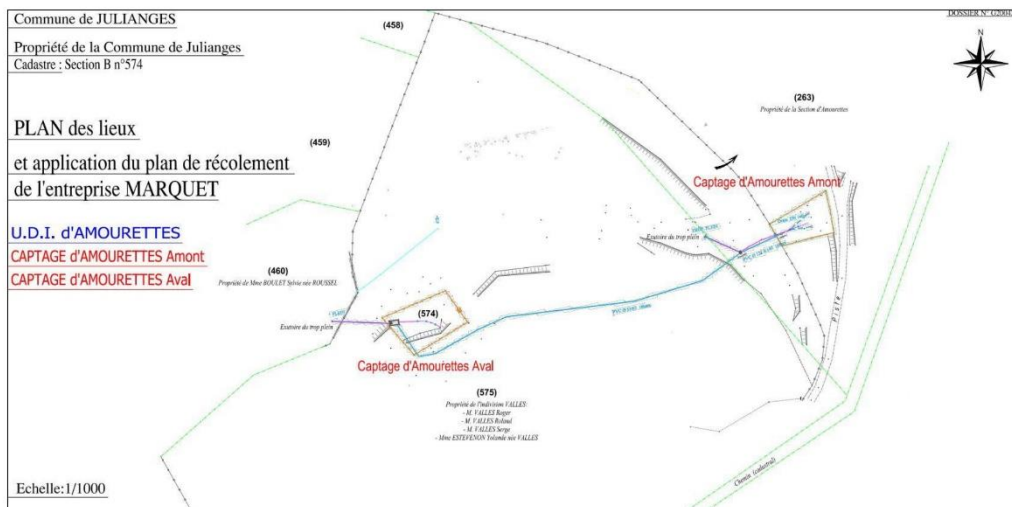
Commune de JULIANGES

DOSSIER N° G2001

Propriété de la Commune de Julianges
Cadastre : Section B n°574

N

(458)

(263)
Propriété de la Section d'Amourettes

PLAN des lieux

et application du plan de récolement

de l'entreprise MARQUET

(459)

Captage d'Amourettes Amont

U.D.I. d'AMOURETTES

CAPTAGE d'AMOURETTES Amont

CAPTAGE d'AMOURETTES Aval

Exutoire du trop plein

(460)
Propriété de Mme ROULET Sylvie née ROUSSEL

Exutoire du trop plein

(574)

Captage d'Amourettes Aval

(575)
Propriété de l'indivision VALLES:
- M. VALLES Roger
- M. VALLES Roland
- M. VALLES Serge
- Mme ESTEVENON Yolande née VALLES

Chemin (cadastral)

Echelle:1/1000